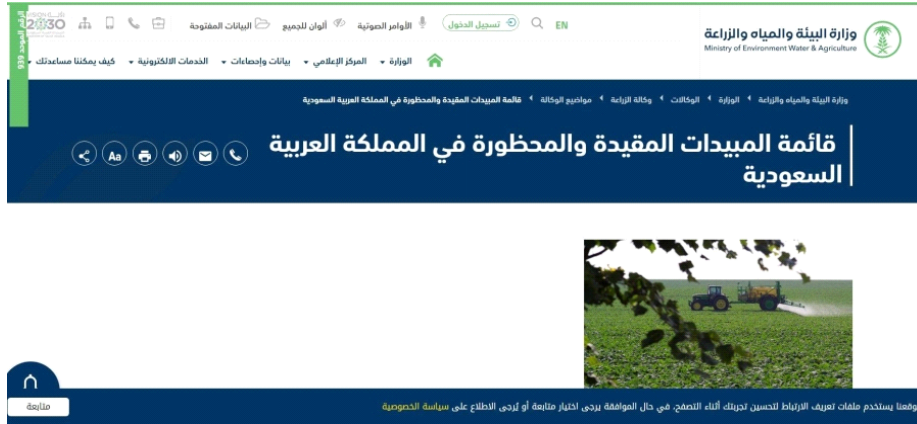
وزارة البيئة والمياه والزراعة
Ministry of Environment Water & Agriculture

EN تسجيل الدخول الأوامر الصوتية ألوان للجميع البيانات المفتوحة

2030

الرقم الموحد 939

الوزارة المركز الإعلامي بيانات وإحصاءات الخدمات الالكترونية كيف يمكننا مساعدتك

وزارة البيئة والمياه والزراعة الوزارة الوكالات وكالة الزراعة مواضيع الوكالة قائمة المبيدات المقيدة والمحظورة في المملكة العربية السعودية

قائمة المبيدات المقيدة والمحظورة في المملكة العربية السعودية

Aa

موقعنا يستخدم ملفات تعريف الارتباط لتحسين تجربتك أثناء التصفح، في حال الموافقة يرجى اختيار متابعة أو يُرجى الاطلاع على سياسة الخصوصية

متابعة